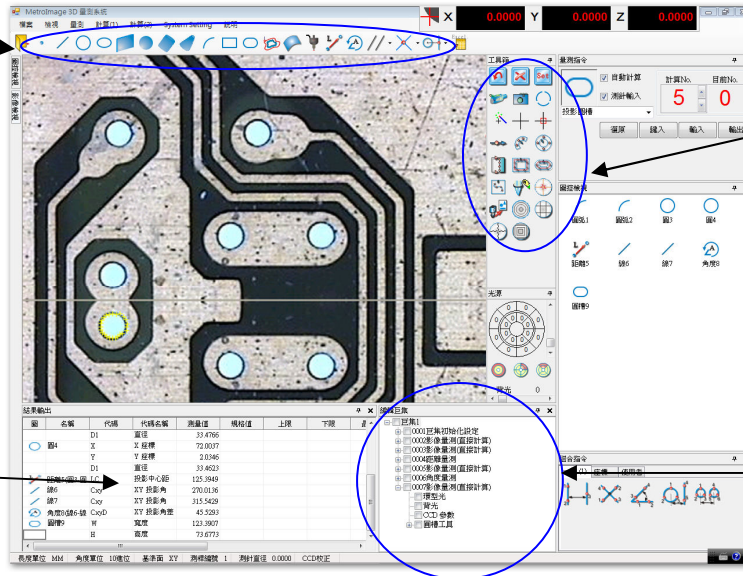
MetroImage 3D 量測系統
檔案 檢視 量影 計算(1) 計量(2) System Setting 說明
X 0.0000 Y 0.0000 Z 0.0000
圖形檢視 影像檢視
工具箱
Set
光源
背光
0
量測指令
自動計算
測針輸入
計算No. 目前No.
5 0
投影 圓槽
選原 鍵入 輸入 輸出
圖形檢視
圓弧1 圓弧2 圓3 圓4
距離5 線6 線7 角度8
圓槽9
結果輸出
| 圖 | 名稱 | 代碼 | 代碼名稱 | 測量值 | 規格值 | 上限 | 下限 |
|---|---|---|---|---|---|---|---|
| | | D1 | 直徑 | 33.4766 | | | |
| | 圓4 | X | X 座標 | 72.0037 | | | |
| | | Y | Y 座標 | 2.0346 | | | |
| | | D1 | 直徑 | 33.4623 | | | |
| | 距離5(圓2-圓4) | LC | 投影中心距 | 125.3949 | | | |
| | 線6 | Cxy | XY 投影角 | 270.0136 | | | |
| | 線7 | Cxy | XY 投影角 | 315.5429 | | | |
| | 角度8(線6-線7) | CxyD | XY 投影角差 | 45.5293 | | | |
| | 圓槽9 | W | 寬度 | 123.3907 | | | |
| | | H | 高度 | 73.6773 | | | |
編輯巨集
巨集1
0001巨集初始化設定
0002影像量測(直接計算)
0003影像量測(直接計算)
0004距離量測
0005影像量測(直接計算)
0006角度量測
0007影像量測(直接計算)
環型光
背光
CCD 參數
圓槽工具
組合指令
(1) 座標 使用者
長度單位 MM 角度單位 10進位 基準面 XY 測頭編號 1 測針直徑 0.0000 CCD校正